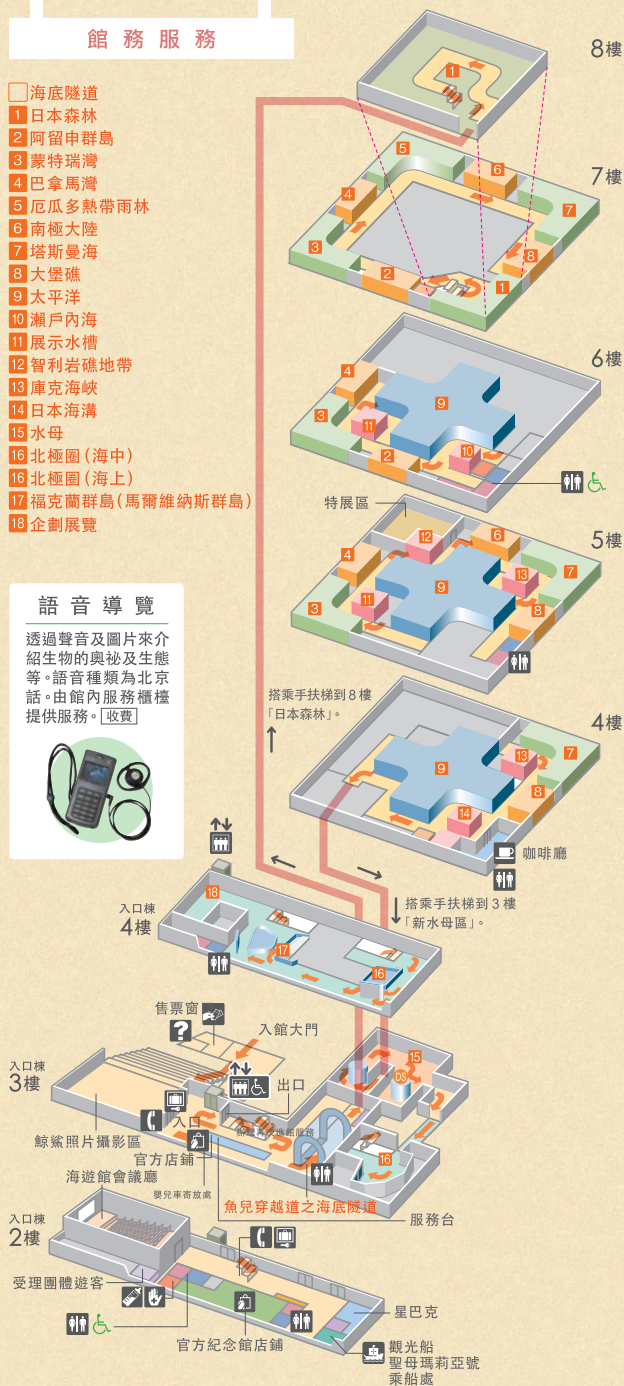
館務服務

海底隧道
1 日本森林
2 阿留申群島
3 蒙特瑞灣
4 巴拿馬灣
5 厄瓜多熱帶雨林
6 南極大陸
7 塔斯曼海
8 大堡礁
9 太平洋
10 瀨戶內海
11 展示水槽
12 智利岩礁地帶
13 庫克海峽
14 日本海溝
15 水母
16 北極圈(海中)
16 北極圈(海上)
17 福克蘭群島(馬爾維納斯群島)
18 企劃展覽

語音導覽
透過聲音及圖片來介紹生物的奧祕及生態等。語音種類為北京話。由館內服務櫃檯提供服務。收費

8樓
7樓
6樓
特展區
5樓
搭乘手扶梯到 8 樓「日本森林」。
4樓
咖啡廳
搭乘手扶梯到 3 樓「新水母區」。
入口棟
4樓
售票窗
入館大門
入口棟
3樓
出口
入口
鯨鯊照片攝影區
官方店鋪
海遊館會議廳
嬰兒車寄放處
魚兒穿越道之海底隧道
服務台
入口棟
2樓
受理團體遊客
星巴克
官方紀念館店鋪
觀光船
聖母瑪莉亞號
乘船處